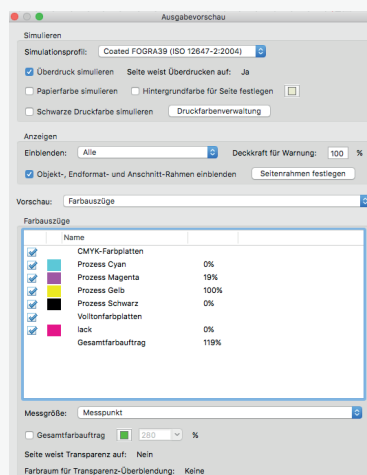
Ausgabevorschau

Simulieren

Simulationsprofil: Coated FOGRA39 (ISO 12647-2:2004)

Überdruck simulieren Seite weist Überdrucken auf: Ja

Papierfarbe simulieren Hintergrundfarbe für Seite festlegen

Schwarze Druckfarbe simulieren Druckfarbenverwaltung

Anzeigen

Einblenden: Alle Deckkraft für Warnung: 100 %

Objekt-, Endformat- und Anschnitt-Rahmen einblenden Seitenrahmen festlegen

Vorschau: Farbauszüge

Farbauszüge

| | | Name | |
|---|---|---|---|
| | | CMYK-Farbplatten | |
| | | Prozess Cyan | 0% |
| | | Prozess Magenta | 19% |
| | | Prozess Gelb | 100% |
| | | Prozess Schwarz | 0% |
| | | Volltonfarbplatten | |
| | | lack | 0% |
| | | Gesamtfarbauftrag | 119% |

Messgröße: Messpunkt

Gesamtfarbauftrag 280 %

Seite weist Transparenz auf: Nein

Farbraum für Transparenz-Überblendung: Keine